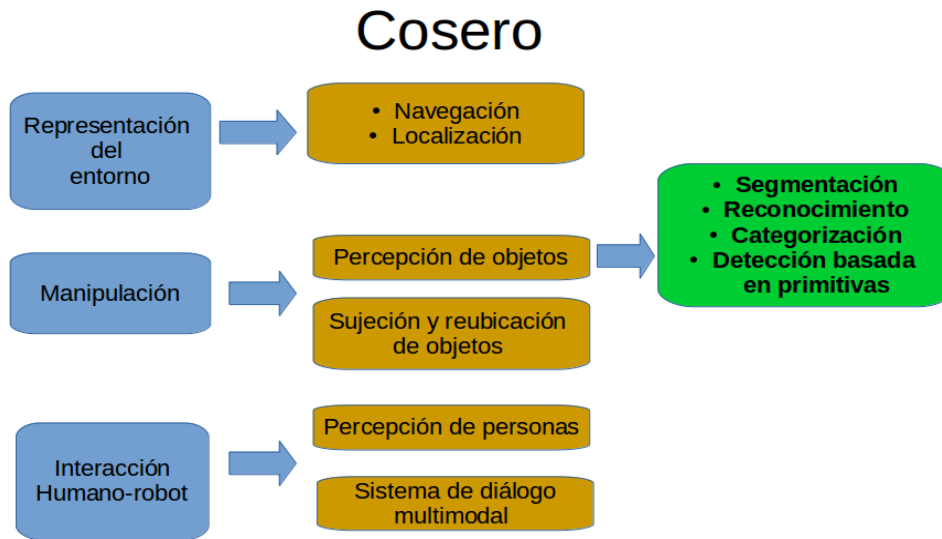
Cosero

Representación del entorno

• Navegación
• Localización

Manipulación

Percepción de objetos

Sujeción y reubicación de objetos

• Segmentación
• Reconocimiento
• Categorización
• Detección basada en primitivas

Interacción Humano-robot

Percepción de personas

Sistema de diálogo multimodal